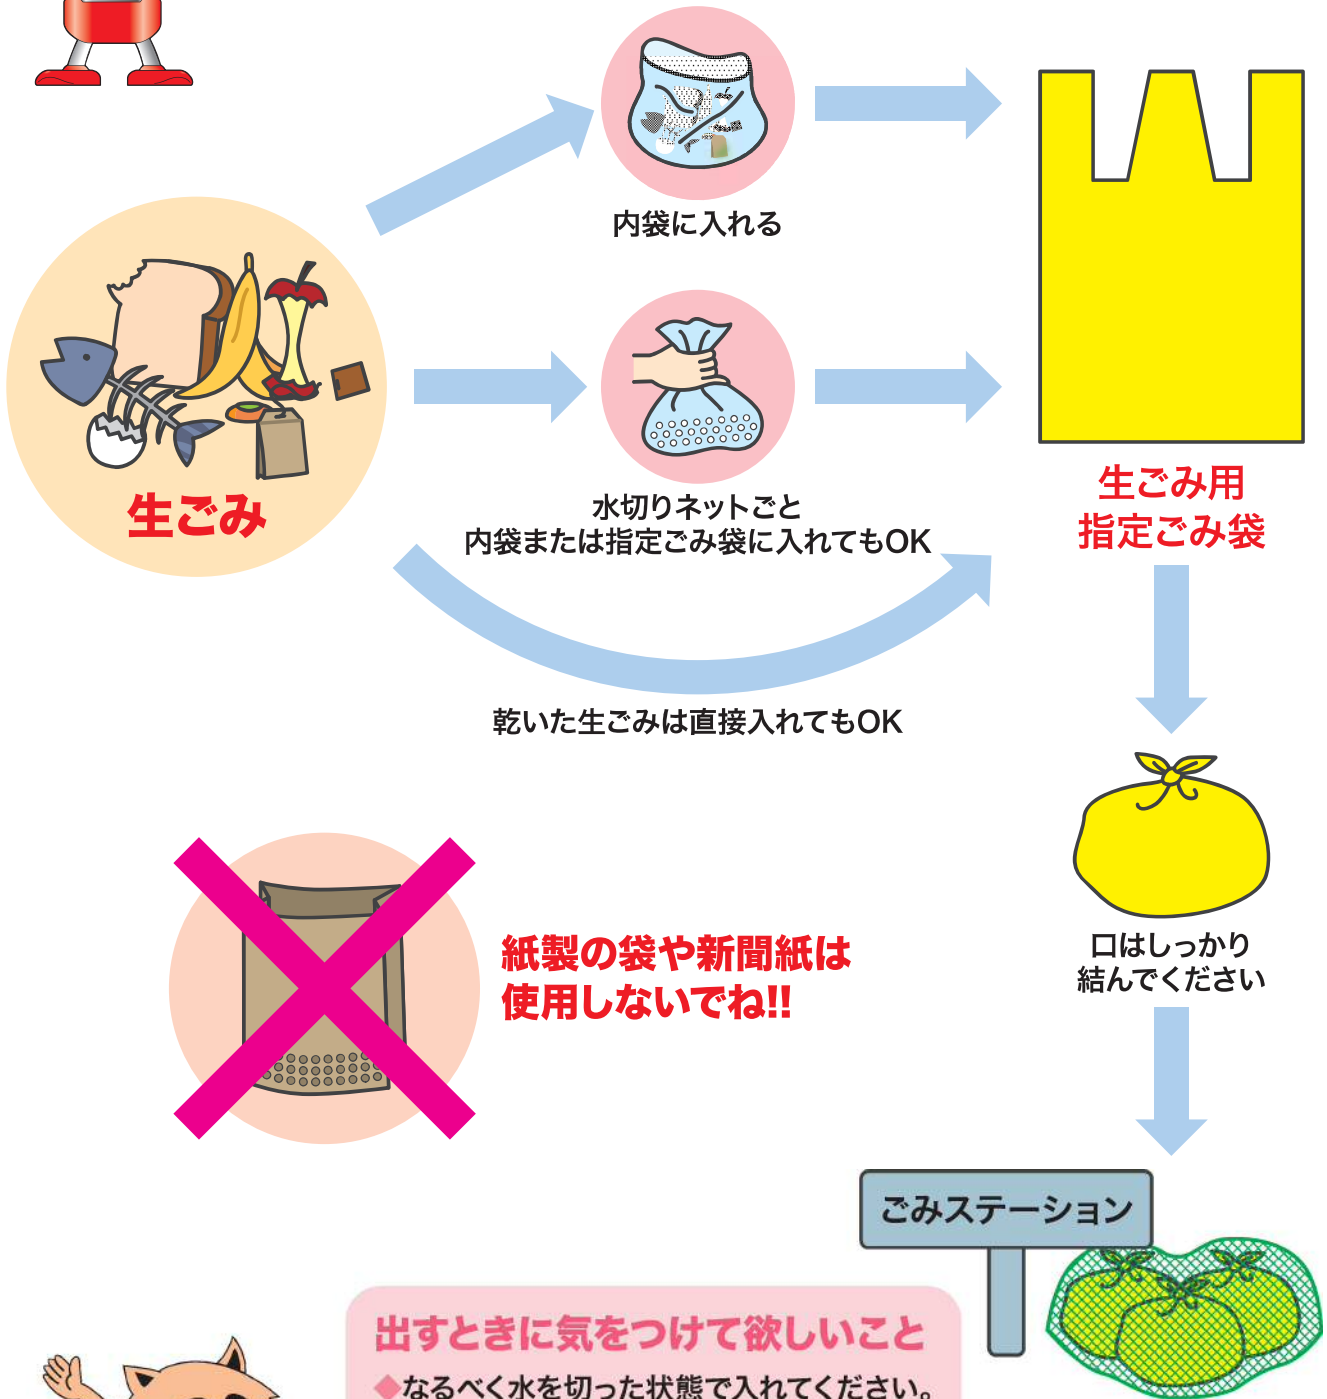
内袋に入れる

生ごみ

水切りネットごと
内袋または指定ごみ袋に入れてもOK

乾いた生ごみは直接入れてもOK

生ごみ用
指定ごみ袋

口はしっかり
結んでください

紙製の袋や新聞紙は
使用しないでね!!

ごみステーション

出すときに気をつけて欲しいこと
◆なるべく水を切った状態で入れてください。